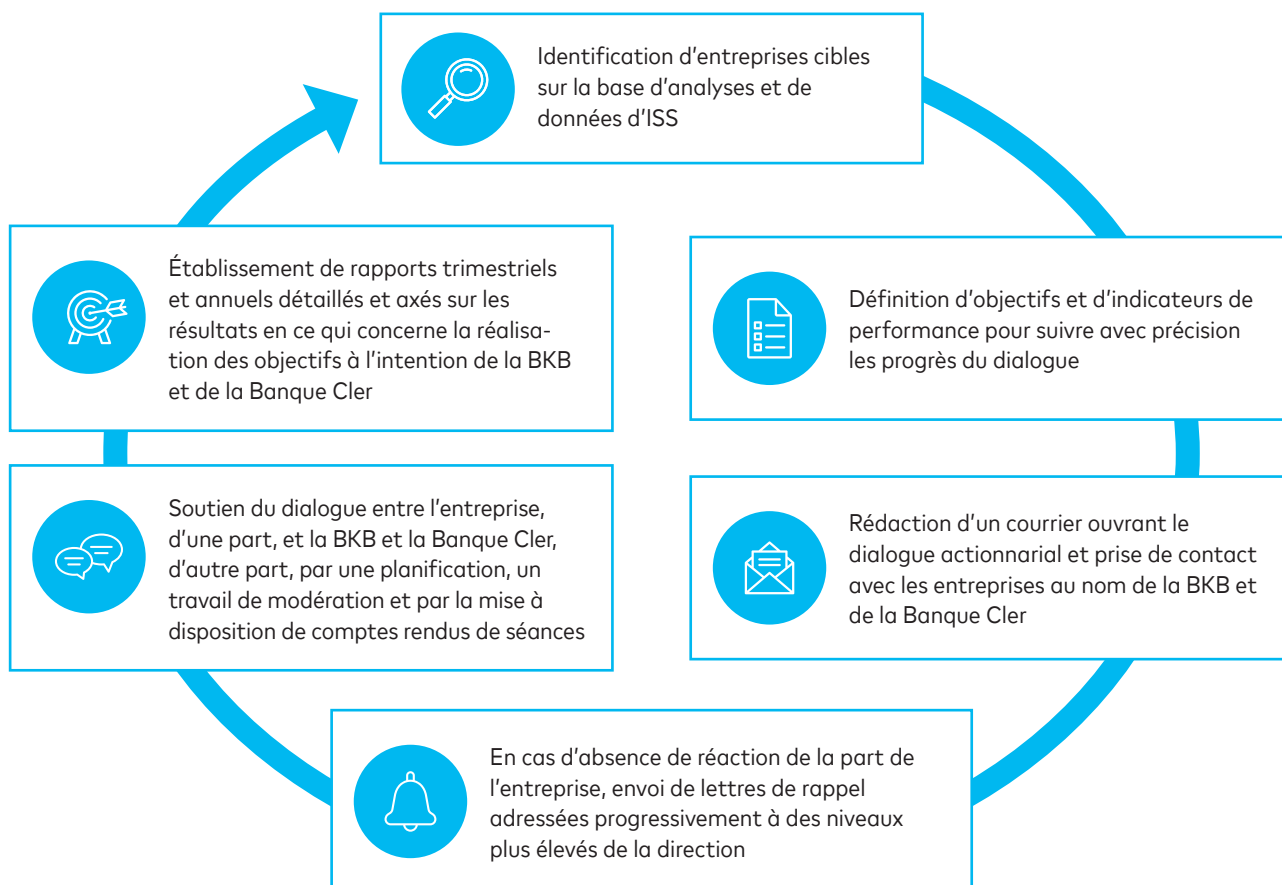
Identification d’entreprises cibles sur la base d’analyses et de données d’ISS

Définition d’objectifs et d’indicateurs de performance pour suivre avec précision les progrès du dialogue

Rédaction d’un courrier ouvrant le dialogue actionnarial et prise de contact avec les entreprises au nom de la BKB et de la Banque Cler

En cas d’absence de réaction de la part de l’entreprise, envoi de lettres de rappel adressées progressivement à des niveaux plus élevés de la direction

Soutien du dialogue entre l’entreprise, d’une part, et la BKB et la Banque Cler, d’autre part, par une planification, un travail de modération et par la mise à disposition de comptes rendus de séances

Établissement de rapports trimestriels et annuels détaillés et axés sur les résultats en ce qui concerne la réalisation des objectifs à l’intention de la BKB et de la Banque Cler